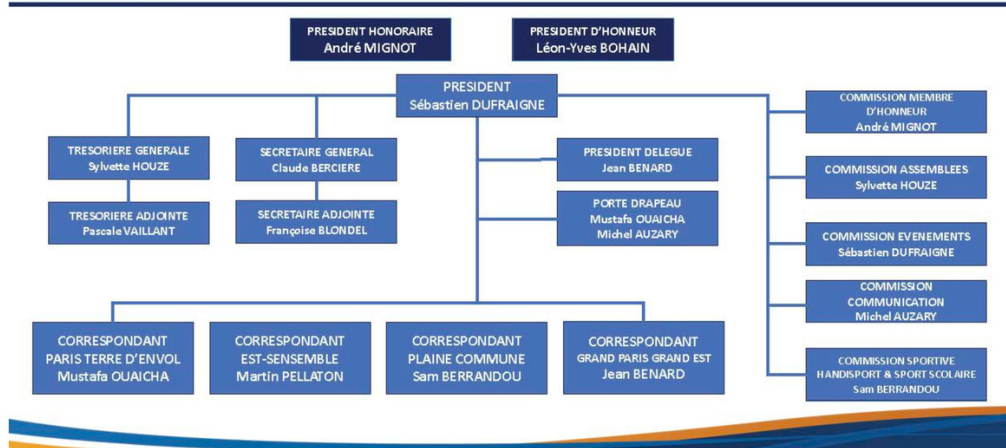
PRESIDENT HONORAIRE
André MIGNOT

PRESIDENT D'HONNEUR
Léon-Yves BOHAIN

PRESIDENT
Sébastien DUFRAIGNE

TRESORIERE GENERALE
Sylvette HOUZE

TRESORIERE ADJOINTE
Pascale VAILLANT

SECRETAIRE GENERAL
Claude BERCIERE

SECRETAIRE ADJOINTE
Françoise BLONDEL

PRESIDENT DELEGUE
Jean BENARD

PORTE DRAPEAU
Mustafa OUAICHA
Michel AUZARY

COMMISSION MEMBRE D'HONNEUR
André MIGNOT

COMMISSION ASSEMBLEES
Sylvette HOUZE

COMMISSION EVENEMENTS
Sébastien DUFRAIGNE

COMMISSION COMMUNICATION
Michel AUZARY

COMMISSION SPORTIVE HANDISPORT & SPORT SCOLAIRE
Sam BERRANDOU

CORRESPONDANT
PARIS TERRE D'ENVOL
Mustafa OUAICHA

CORRESPONDANT
EST-SENSEMBLE
Martin PELLATON

CORRESPONDANT
PLAINE COMMUNE
Sam BERRANDOU

CORRESPONDANT
GRAND PARIS GRAND EST
Jean BENARD